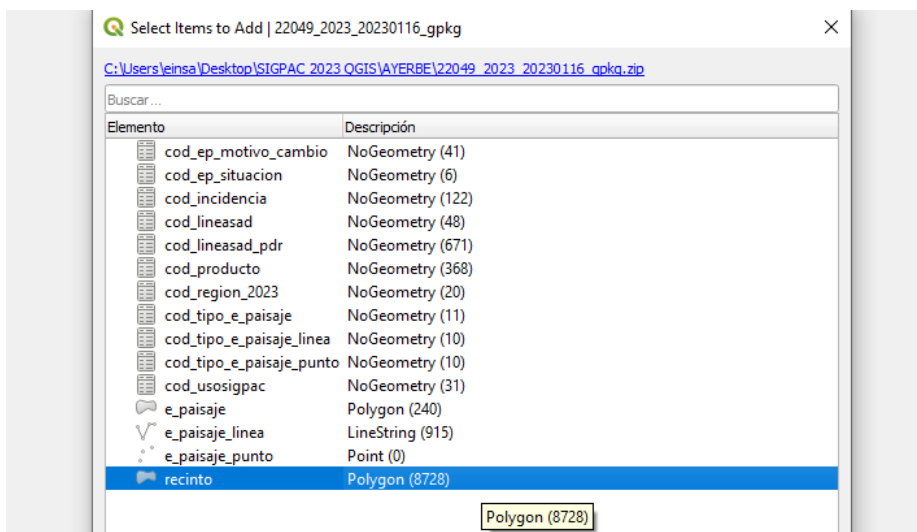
Select Items to Add | 22049_2023_20230116_gpkg

C:\Users\einsa\Desktop\SIGPAC 2023 QGIS\AYERBE\22049_2023_20230116_gpkg.zip

Buscar...

| Elemento | Descripción |
|---|---|
| cod_ep_motivo_cambio | NoGeometry (41) |
| cod_ep_situacion | NoGeometry (6) |
| cod_incidencia | NoGeometry (122) |
| cod_lineasad | NoGeometry (48) |
| cod_lineasad_pdr | NoGeometry (671) |
| cod_producto | NoGeometry (368) |
| cod_region_2023 | NoGeometry (20) |
| cod_tipo_e_paisaje | NoGeometry (11) |
| cod_tipo_e_paisaje_linea | NoGeometry (10) |
| cod_tipo_e_paisaje_punto | NoGeometry (10) |
| cod_usosigpac | NoGeometry (31) |
| e_paisaje | Polygon (240) |
| e_paisaje_linea | LineString (915) |
| e_paisaje_punto | Point (0) |
| recinto | Polygon (8728) |

Polygon (8728)